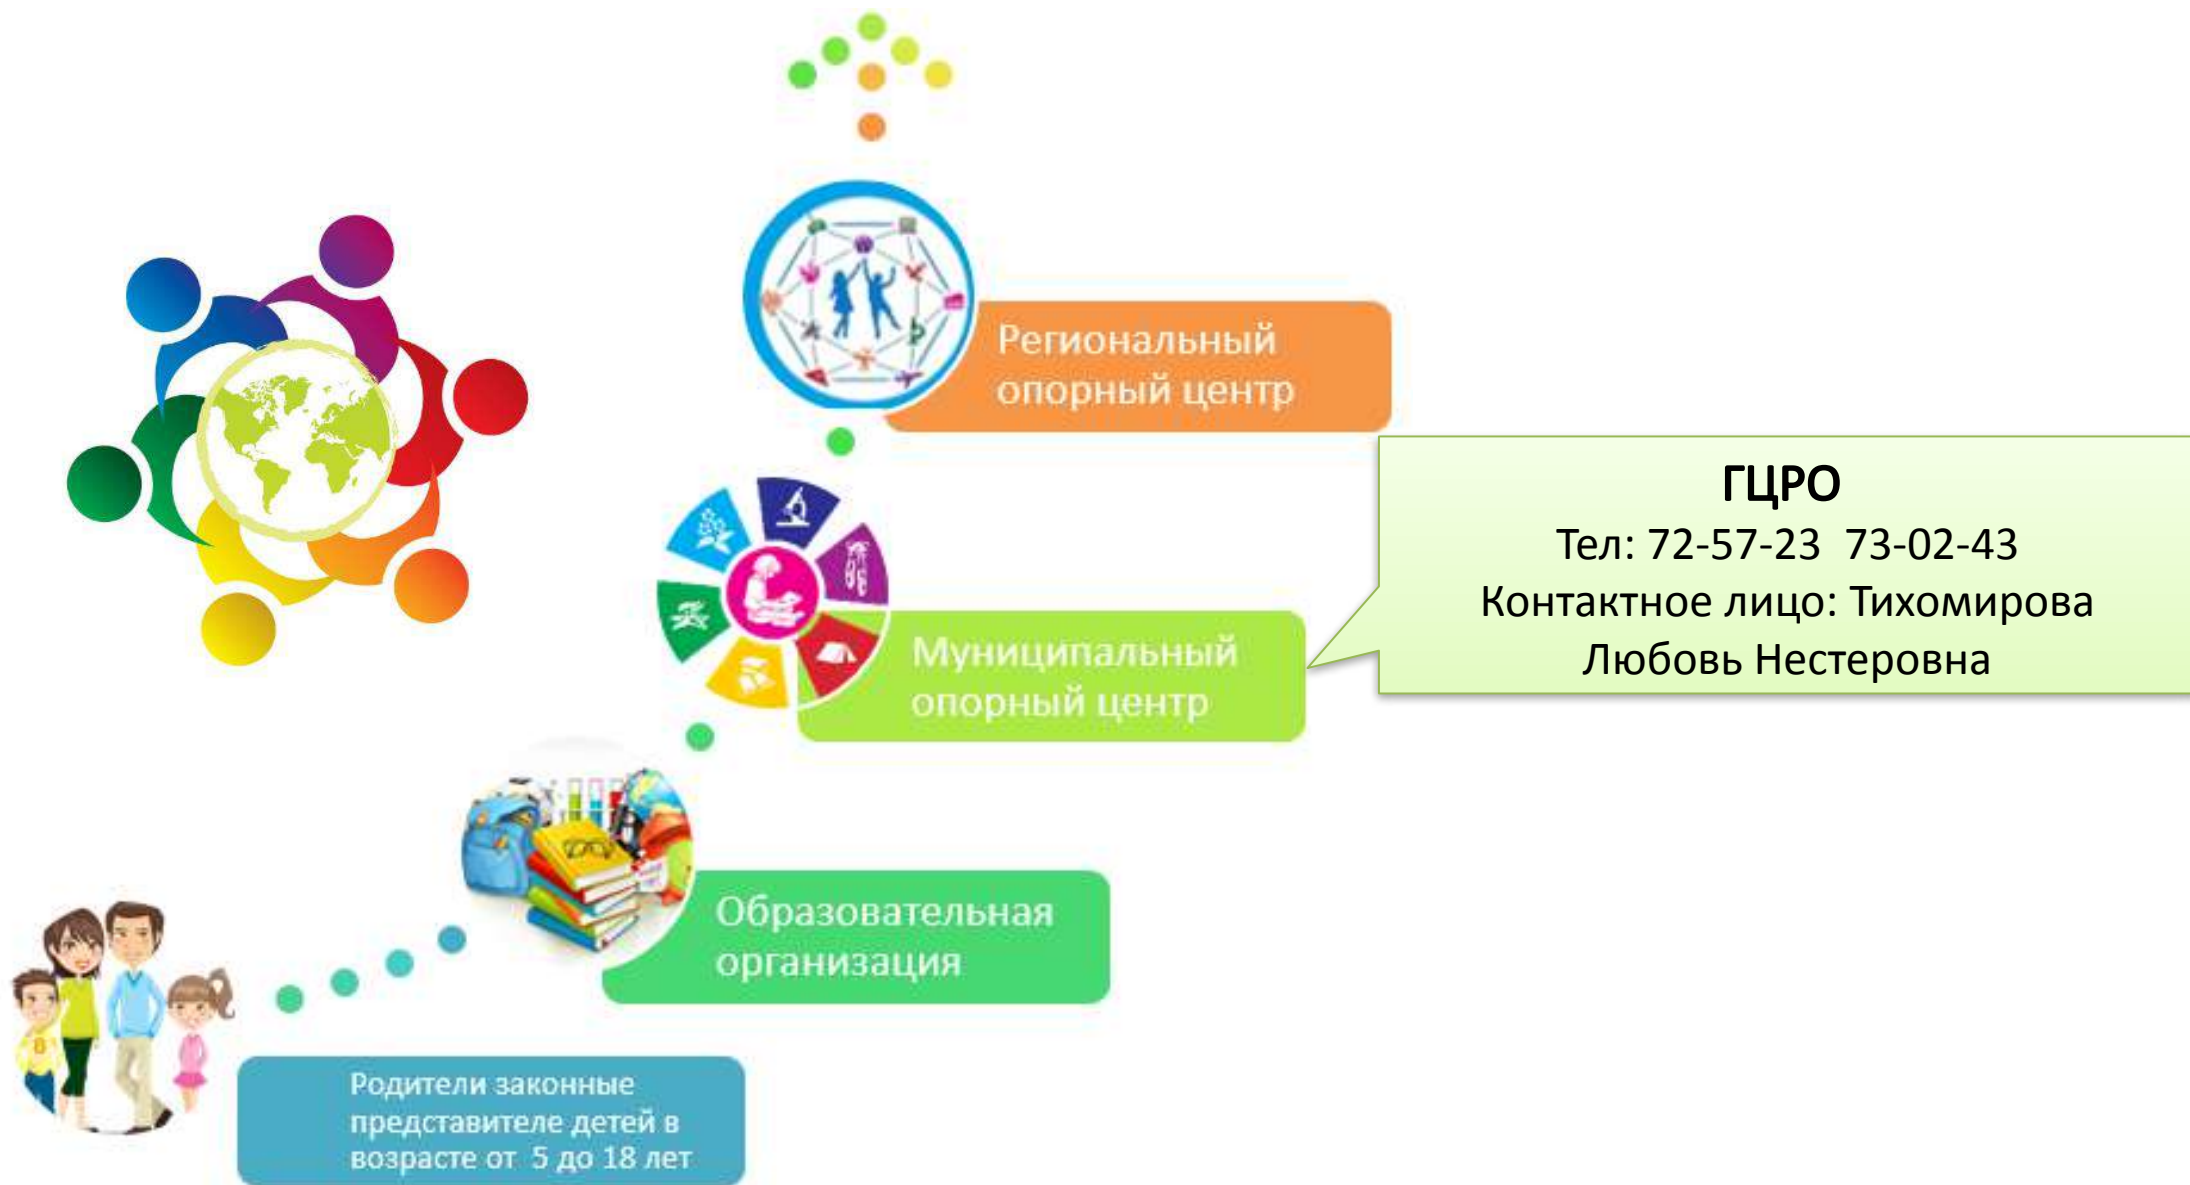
Региональный опорный центр

ГЦРО
Тел: 72-57-23 73-02-43
Контактное лицо: Тихомирова Любовь Нестеровна

Муниципальный опорный центр

Образовательная организация

Родители законные представителе детей в возрасте от 5 до 18 лет